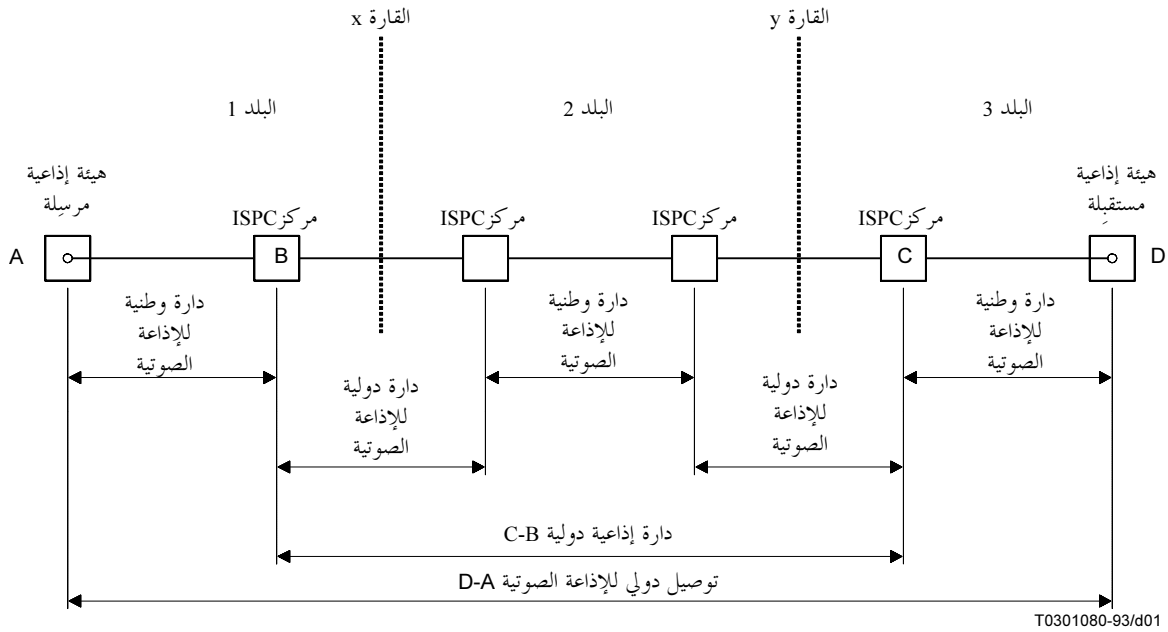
القارة x
القارة y

البلد 1
البلد 2
البلد 3

هيئة إذاعية مرسِلة
هيئة إذاعية مستقبِلة

A
مركزISPC
B
مركزISPC
مركزISPC
مركزISPC
C
D

دارة وطنية للإذاعة الصوتية
دارة وطنية للإذاعة الصوتية
دارة وطنية للإذاعة الصوتية

دارة دولية للإذاعة الصوتية
دارة دولية للإذاعة الصوتية

دارة إذاعية دولية C-B

توصيل دولي للإذاعة الصوتية D-A

T0301080-93/d01